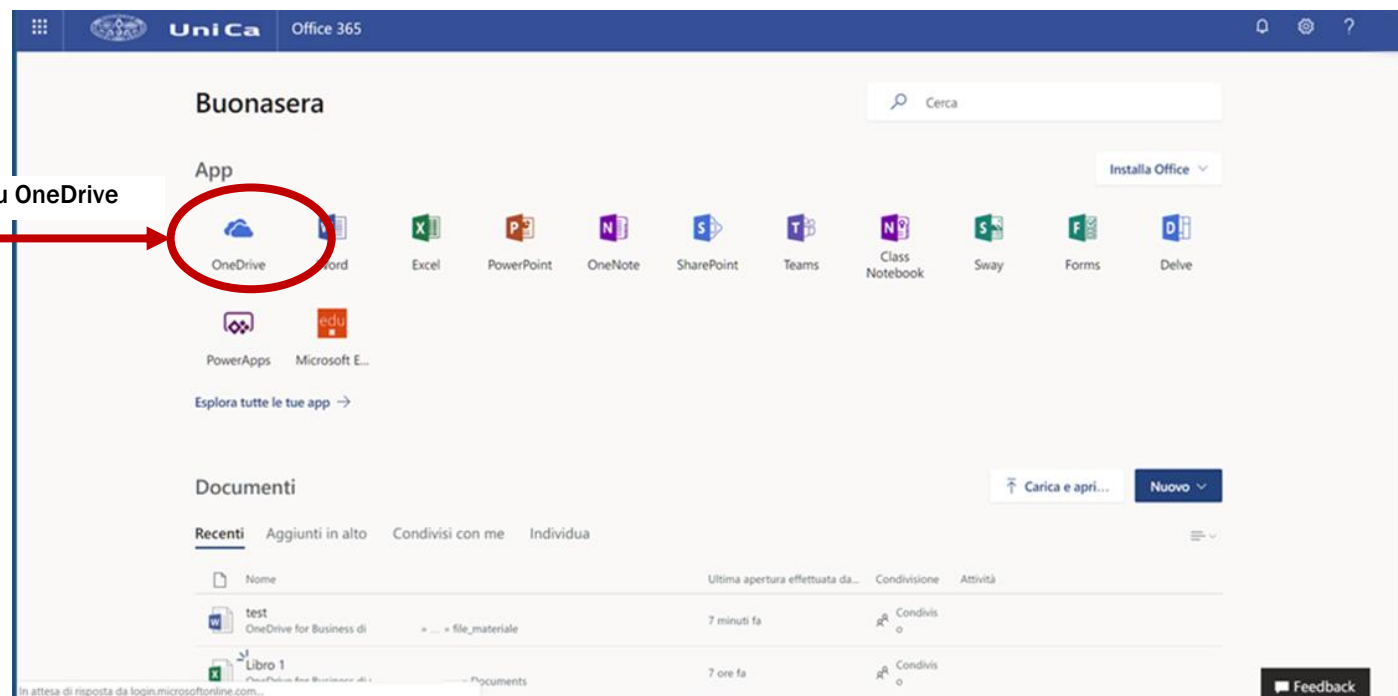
UniCa Office 365

Buonasera

Cerca

App

Installa Office

u OneDrive

OneDrive
Word
Excel
PowerPoint
OneNote
SharePoint
Teams
Class Notebook
Sway
Forms
Delve
PowerApps
Microsoft E...

Esplora tutte le tue app →

Documenti

Carica e apri...
Nuovo

Recenti Aggiunti in alto Condivisi con me Individua

| Nome | Ultima apertura effettuata da... | Condivisione | Attività |
|---|---|---|---|
| test OneDrive for Business di » ... » file_materiale | 7 minuti fa | Condiviso | |
| Libro 1 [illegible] Documents | 7 ore fa | Condiviso | |

In attesa di risposta da login.microsoftonline.com...

Feedback